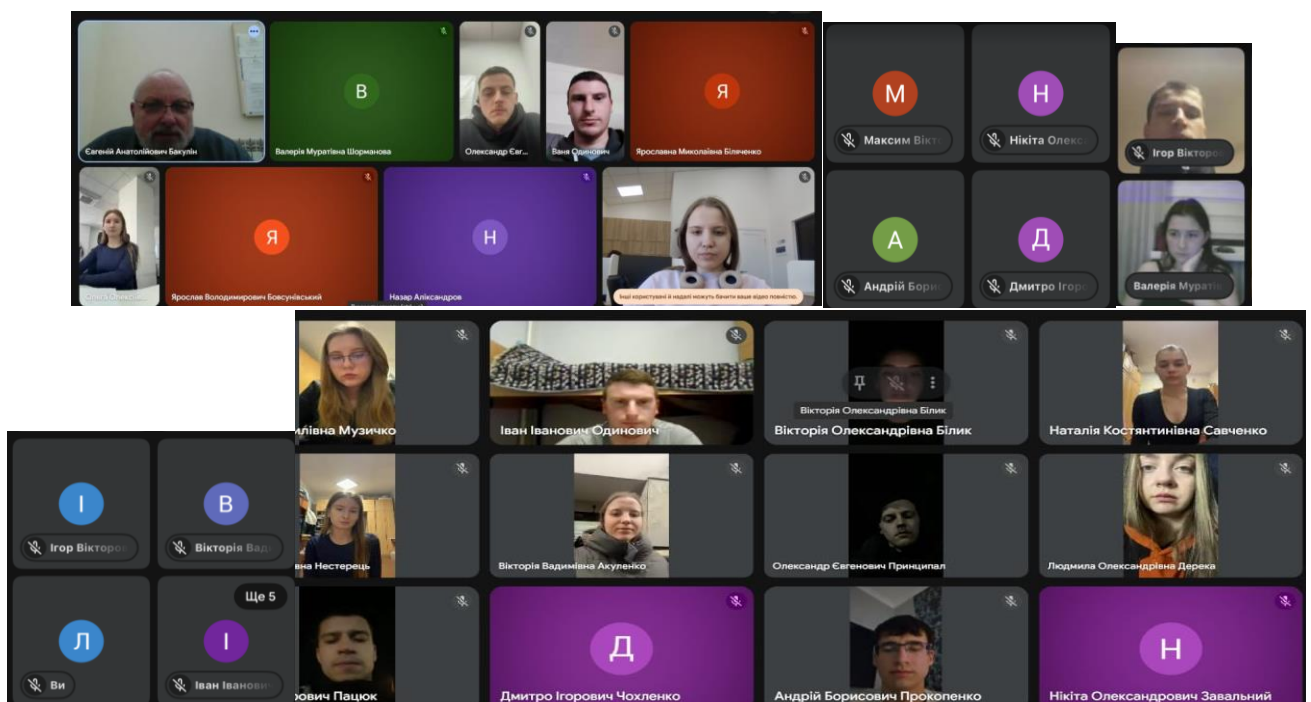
Євгеній Анатолійович Бакулін
В
Валерія Муратівна Шорманова
Олександр Єв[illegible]
Ваня Одинович
Я
Ярославна Миколаївна Біляченко
Я
Ярослав Володимирович Бовсунівський
Н
Назар Аліксандров
Інші користувачі й надалі можуть бачити ваше відео повністю.

М
Максим Вікто
Н
Нікіта Олекс
Ігор Вікторо
А
Андрій Борис
Д
Дмитро Ігор
Валерія Мураті

ілівна Музичко
Іван Іванович Одинович
Вікторія Олександрівна Білик
Вікторія Олександрівна Білик
Наталія Костянтинівна Савченко
вна Нестерець
Вікторія Вадимівна Акуленко
Олександр Євгенович Принципал
Людмила Олександрівна Дерека
рович Пацюк
Д
Дмитро Ігорович Чохленко
Андрій Борисович Прокопенко
Н
Нікіта Олександрович Завальний

І
Ігор Вікторо
В
Вікторія Вад
Л
Ви
Ще 5
І
Іван Іванови